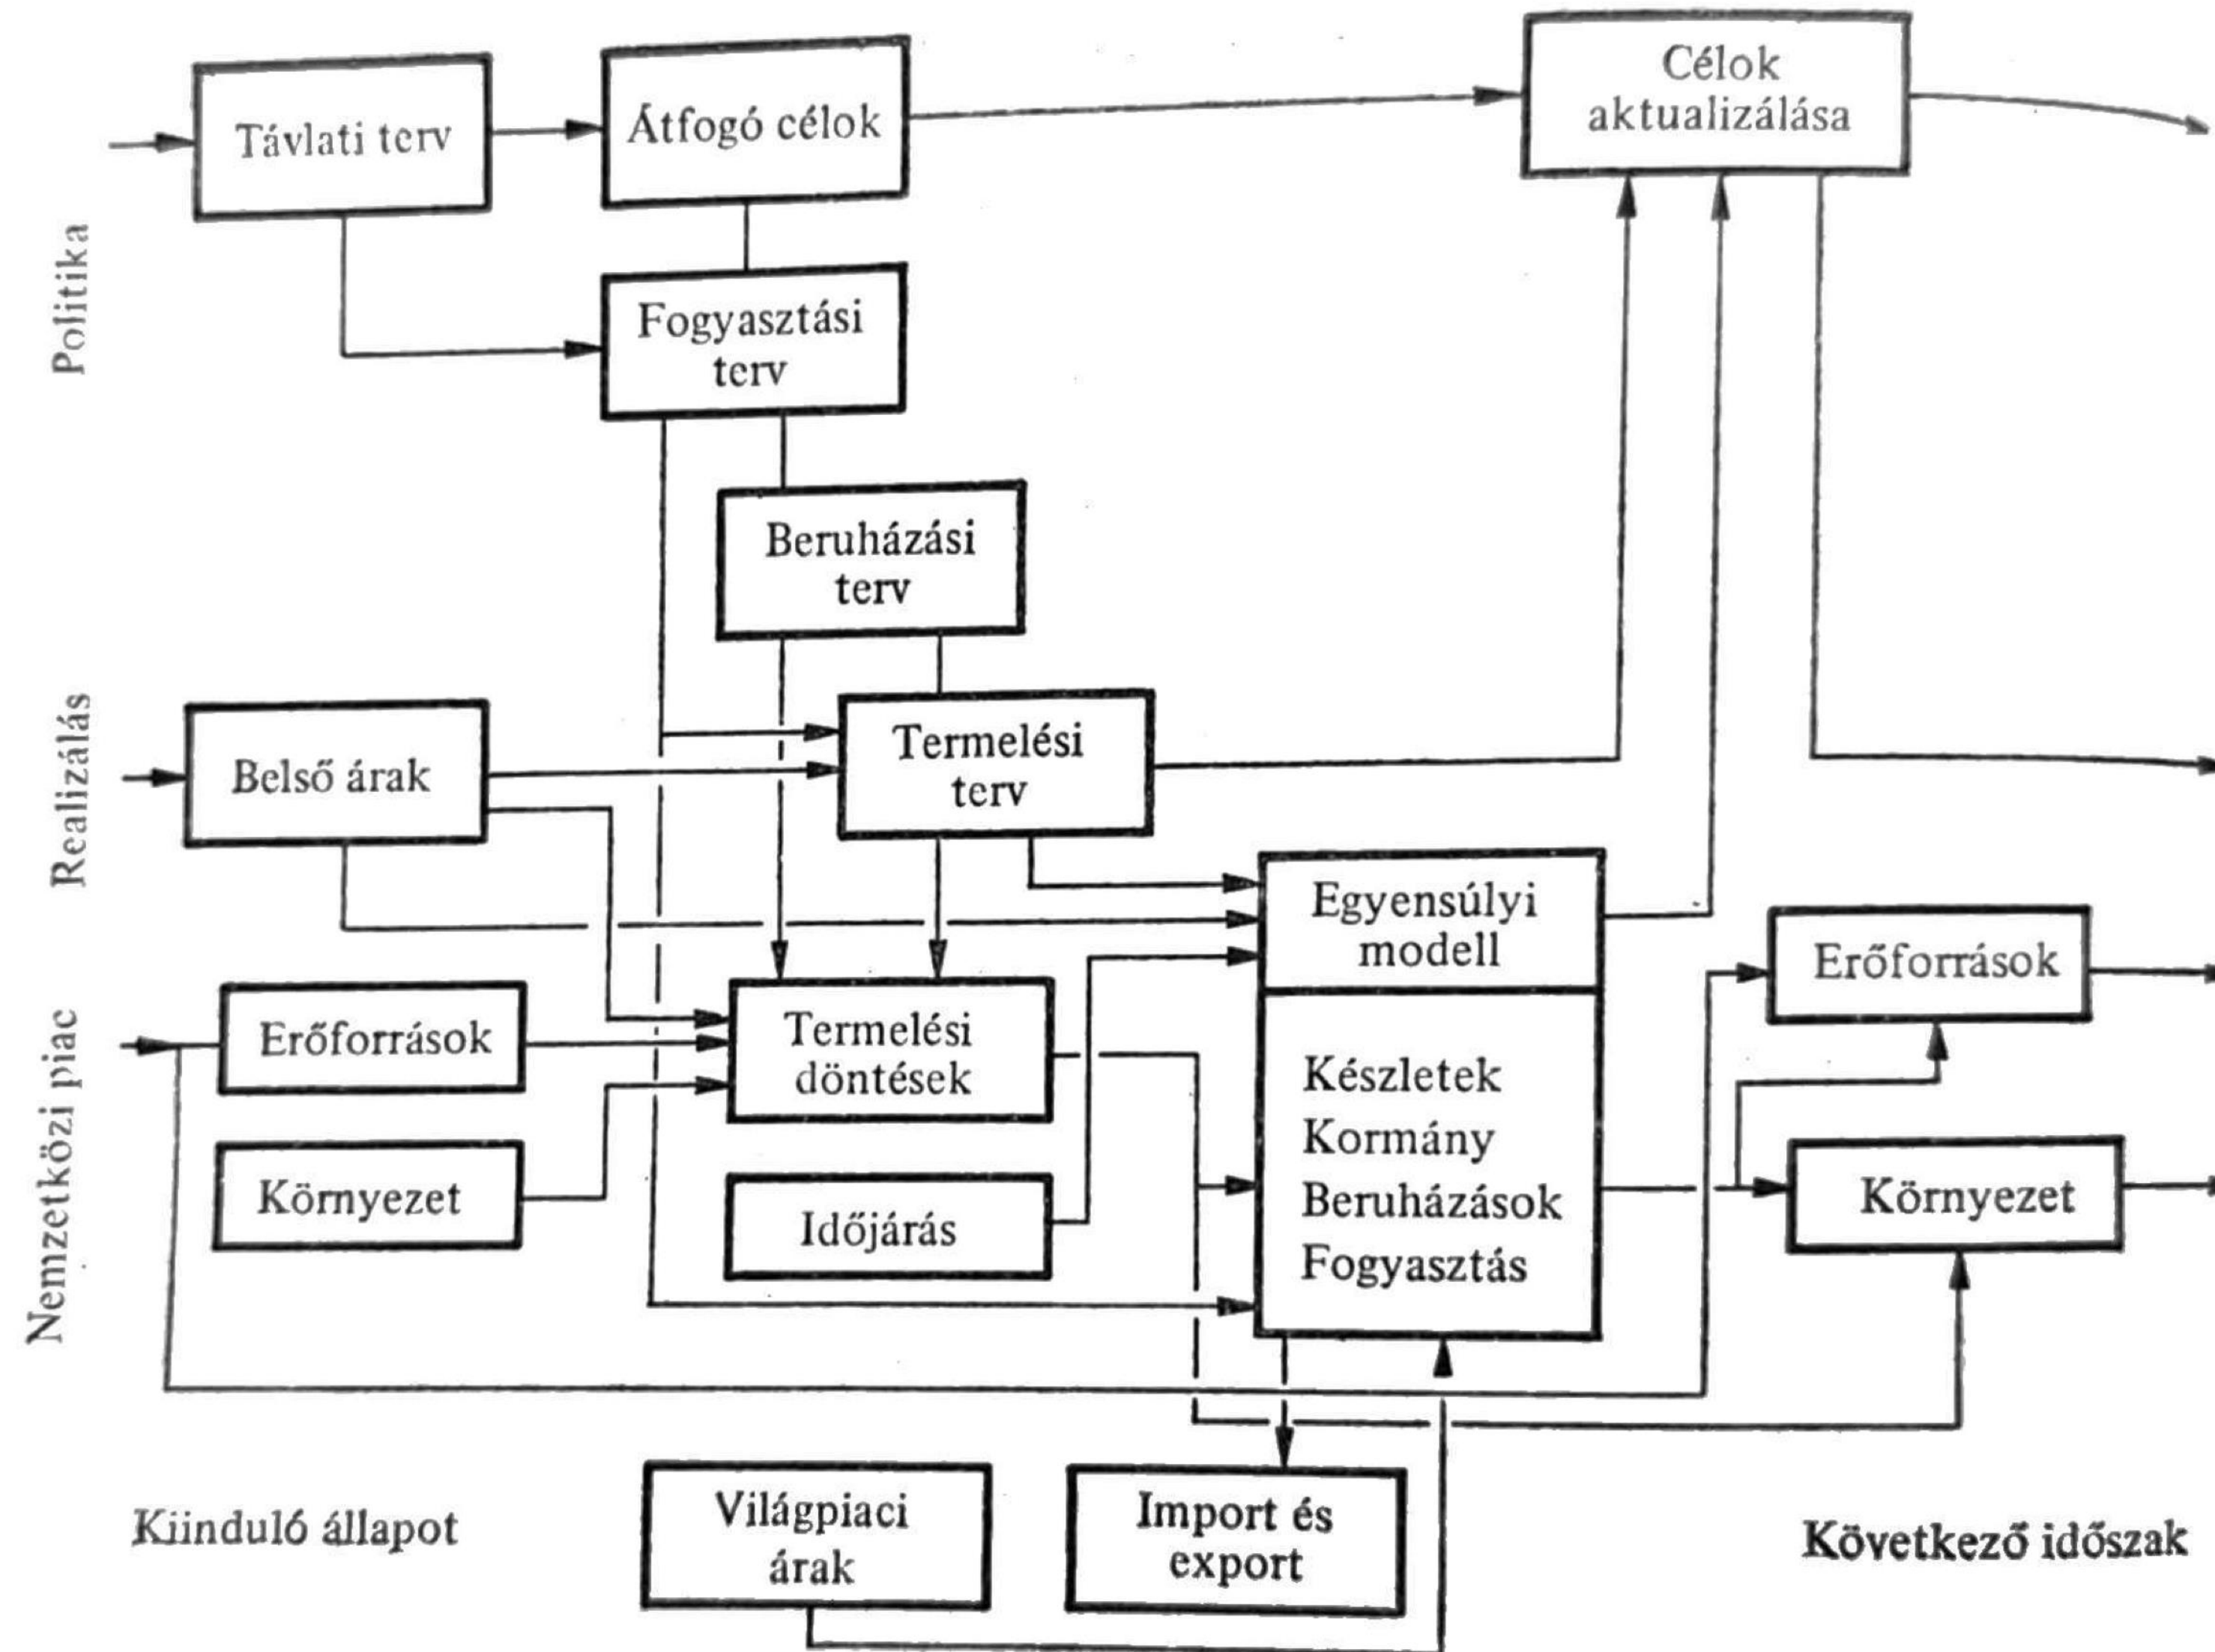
Politika

Realizálás

Nemzetközi piac

Távlati terv

Átfogó célok

Célok aktualizálása

Fogyasztási terv

Beruházási terv

Belső árak

Termelési terv

Egyensúlyi modell

Erőforrások

Erőforrások

Termelési döntések

Készletek
Kormány
Beruházások
Fogyasztás

Környezet

Környezet

Időjárás

Kiinduló állapot

Világpiaci árak

Import és export

Következő időszak